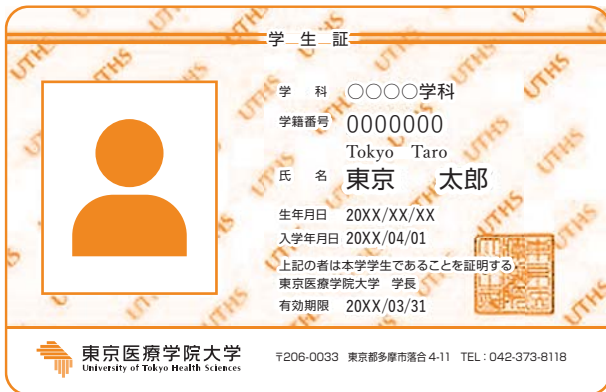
学 生 証

学　科　○○○○学科

学籍番号　0000000

Tokyo　Taro

氏　名　東京　太郎

生年月日　20XX/XX/XX

入学年月日　20XX/04/01

上記の者は本学学生であることを証明する

東京医療学院大学　学長

有効期限　20XX/03/31

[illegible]

UTHS

東京医療学院大学
University of Tokyo Health Sciences

〒206-0033　東京都多摩市落合 4-11　TEL：042-373-8118